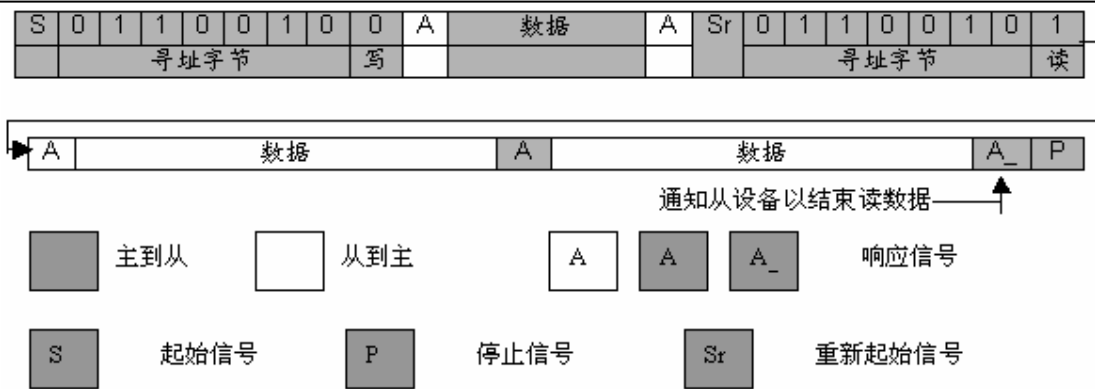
| S | 0 | 1 | 1 | 0 | 0 | 1 | 0 | 0 | A | 数据 | A | Sr | 0 | 1 | 1 | 0 | 0 | 1 | 0 | 1 |
|---|---|---|---|---|---|---|---|---|---|---|---|---|---|---|---|---|---|---|---|---|
| | 寻址字节 | | | | | | | 写 | | | | | 寻址字节 | | | | | | | 读 |

| A | 数据 | A | 数据 | A_ | P |
|---|---|---|---|---|---|

通知从设备以结束读数据

主到从

从到主

A

A

A_

响应信号

S

起始信号

P

停止信号

Sr

重新起始信号